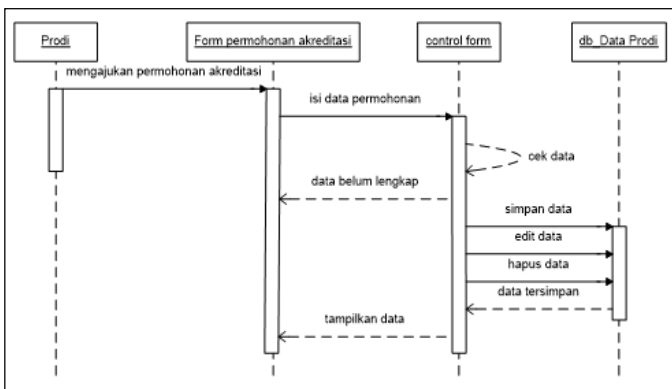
Prodi

Form permohonan akreditasi

control form

db_Data Prodi

mengajukan permohonan akreditasi

isi data permohonan

cek data

data belum lengkap

simpan data

edit data

hapus data

data tersimpan

tampilkan data